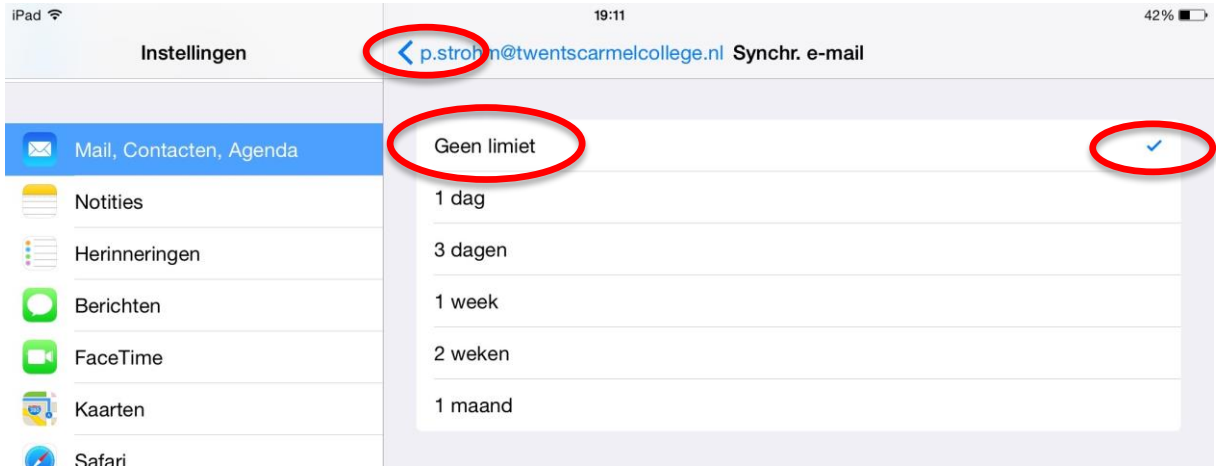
iPad

19:11

42%

Instellingen

p.stroh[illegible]n@twentscarmelcollege.nl Synchr. e-mail

Mail, Contacten, Agenda

Notities

Herinneringen

Berichten

FaceTime

Kaarten

Safari

Geen limiet

1 dag

3 dagen

1 week

2 weken

1 maand